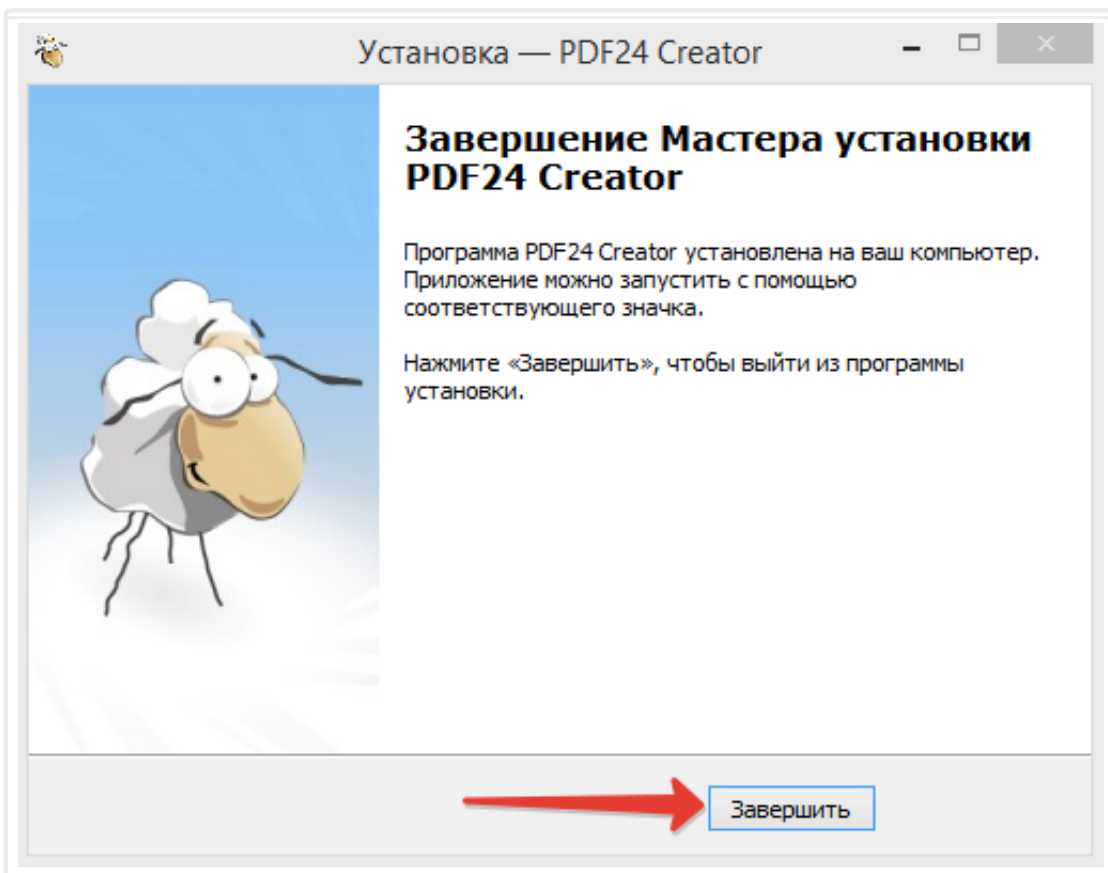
Установка — PDF24 Creator

Завершение Мастера установки PDF24 Creator

Программа PDF24 Creator установлена на ваш компьютер. Приложение можно запустить с помощью соответствующего значка.

Нажмите «Завершить», чтобы выйти из программы установки.

Завершить